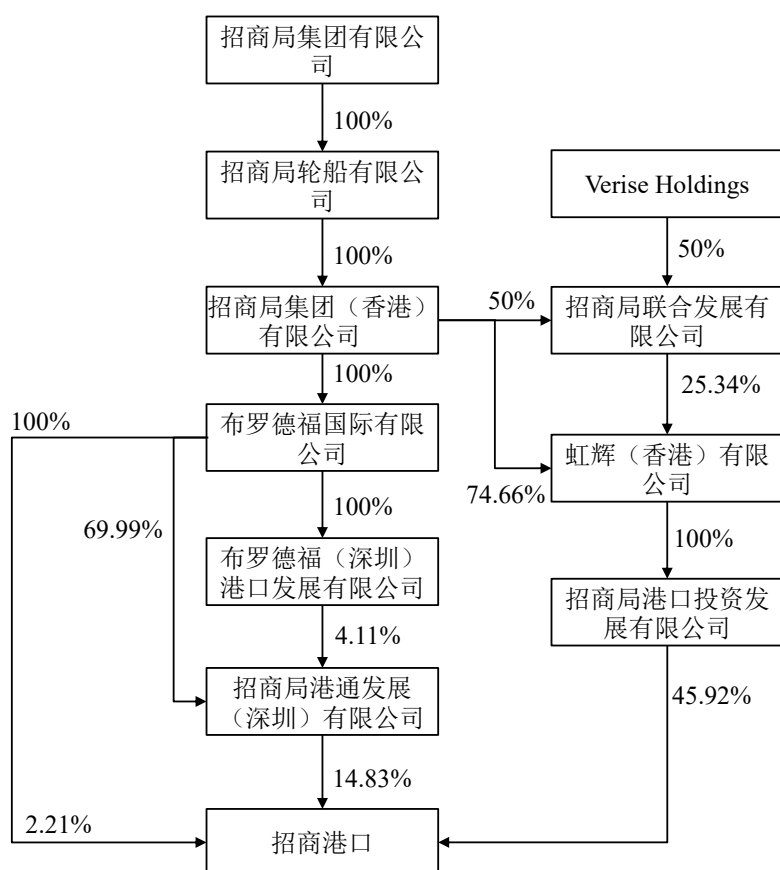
招商局集团有限公司

100%

招商局轮船有限公司

100%

招商局集团（香港）有限公司

Verise Holdings

50%

50%

招商局联合发展有限公司

25.34%

100%

100%

布罗德福国际有限公司

虹辉（香港）有限公司

74.66%

100%

69.99%

布罗德福（深圳）港口发展有限公司

100%

招商局港口投资发展有限公司

4.11%

招商局港通发展（深圳）有限公司

45.92%

14.83%

2.21%

招商港口